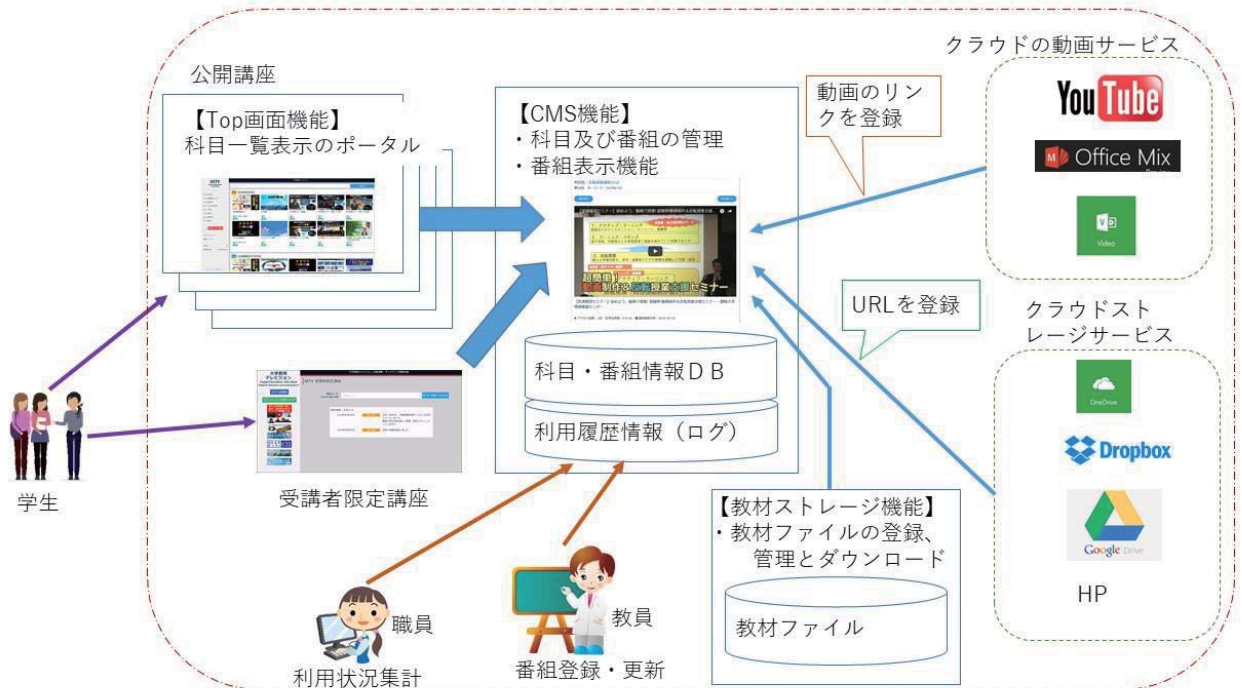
クラウドの動画サービス

公開講座

【Top画面機能】
科目一覧表示のポータル

【CMS機能】
・科目及び番組の管理
・番組表示機能

動画のリンクを登録

YouTube

Office Mix

Video

超簡単!
動画制作&反転授業セミナー

URLを登録

クラウドストレージサービス

OneDrive

Dropbox

Google Drive

科目・番組情報ＤＢ

利用履歴情報（ログ）

学生

受講者限定講座

【教材ストレージ機能】
・教材ファイルの登録、管理とダウンロード

教材ファイル

HP

職員

利用状況集計

教員

番組登録・更新